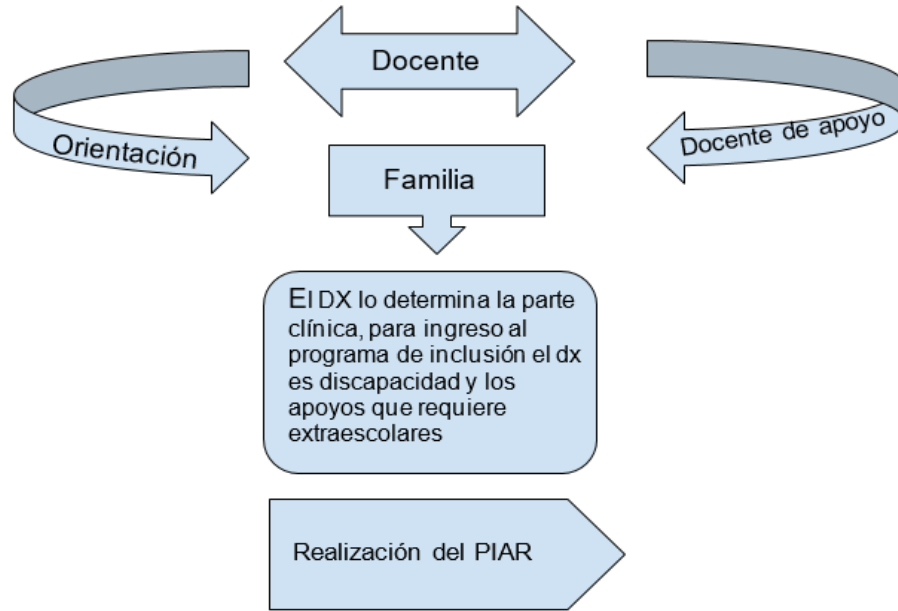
Docente

Orientación

Docente de apoyo

Familia

El DX lo determina la parte clínica, para ingreso al programa de inclusión el dx es discapacidad y los apoyos que requiere extraescolares

Realización del PIAR